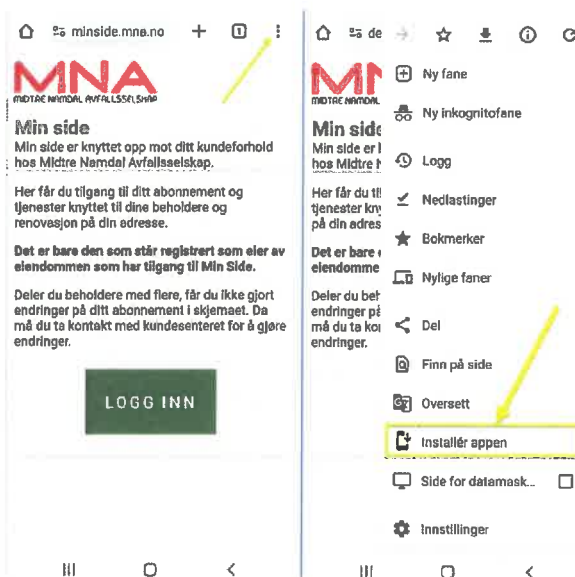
minside.mna.no

1

MNA

MIDTRE NAMDAL AVFALLSSELSKAP

Min side

Min side er knyttet opp mot ditt kundeforhold hos Midtre Namdal Avfallsselskap.

Her får du tilgang til ditt abonnement og tjenester knyttet til dine beholdere og renovasjon på din adresse.

Det er bare den som står registrert som eier av eiendommen som har tilgang til Min Side.

Deler du beholdere med flere, får du ikke gjort endringer på ditt abonnement i skjemaet. Da må du ta kontakt med kundesenteret for å gjøre endringer.

LOGG INN

de

MN

MIDTRE NAMDAL

Min side

Min side er k

hos Midtre N

Her får du ti

tjenester kny

på din adres

Det er bare

eiendomme

Deler du beh

endringer på

må du ta kon

endringer.

Ny fane

Ny inkognitofane

Logg

Nedlastinger

Bokmerker

Nylige faner

Del

Finn på side

Oversett

Installér appen

Side for datamask...

Innstillinger